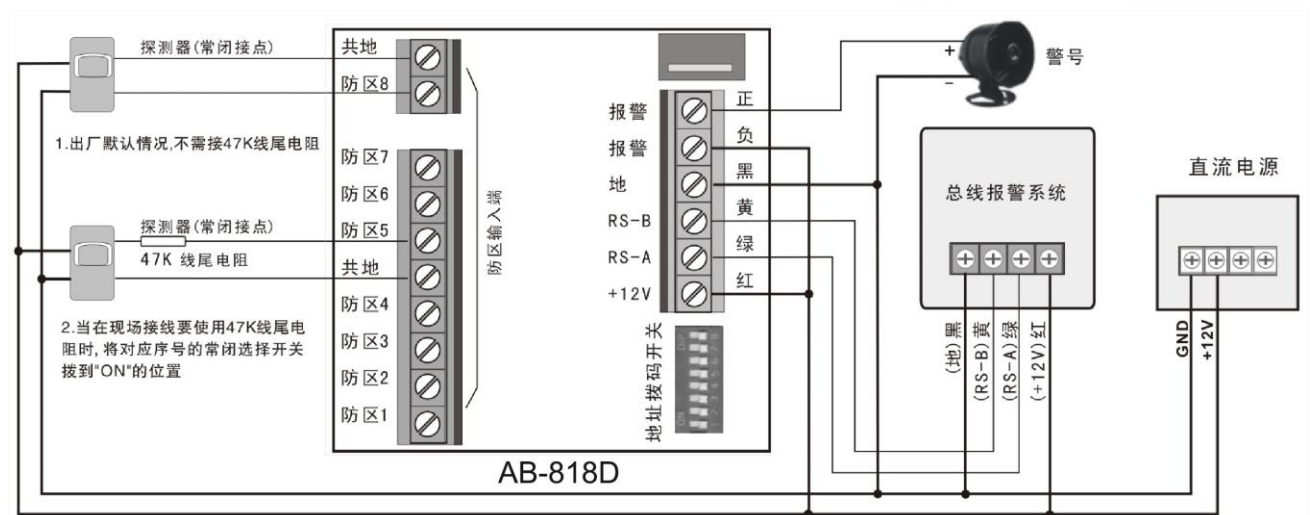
探测器(常闭接点)

1.出厂默认情况,不需接47K线尾电阻

探测器(常闭接点)

47K 线尾电阻

2.当在现场接线要使用47K线尾电阻时,将对应序号的常闭选择开关拨到"ON"的位置

共地
防区8
防区7
防区6
防区5
共地
防区4
防区3
防区2
防区1

防区输入端

报警
报警
地
RS-B
RS-A
+12V

正
负
黑
黄
绿
红

地址拨码开关

AB-818D

警号

总线报警系统

(地)黑
(RS-B)黄
(RS-A)绿
(+12V)红

直流电源

GND
+12V